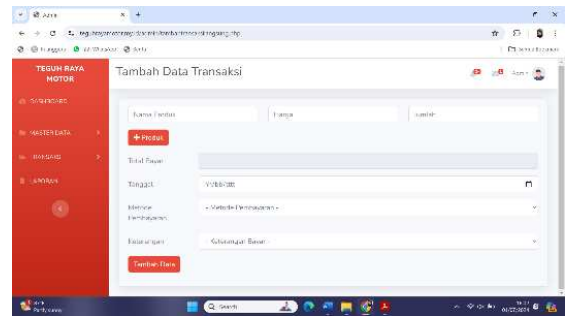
Admin

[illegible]

TEGUH RAYA MOTOR

TRANSAKSI

MASTER DATA

PANGGIL

LAPORAN

Tambah Data Transaksi

Admin

Nama Produk

Harga

Jumlah

+ Produk

Total Bayar

Tanggal

Metode Pembayaran

- Metode Pembayaran -

Keterangan

- Keterangan Bayar -

Tambah Data

Search